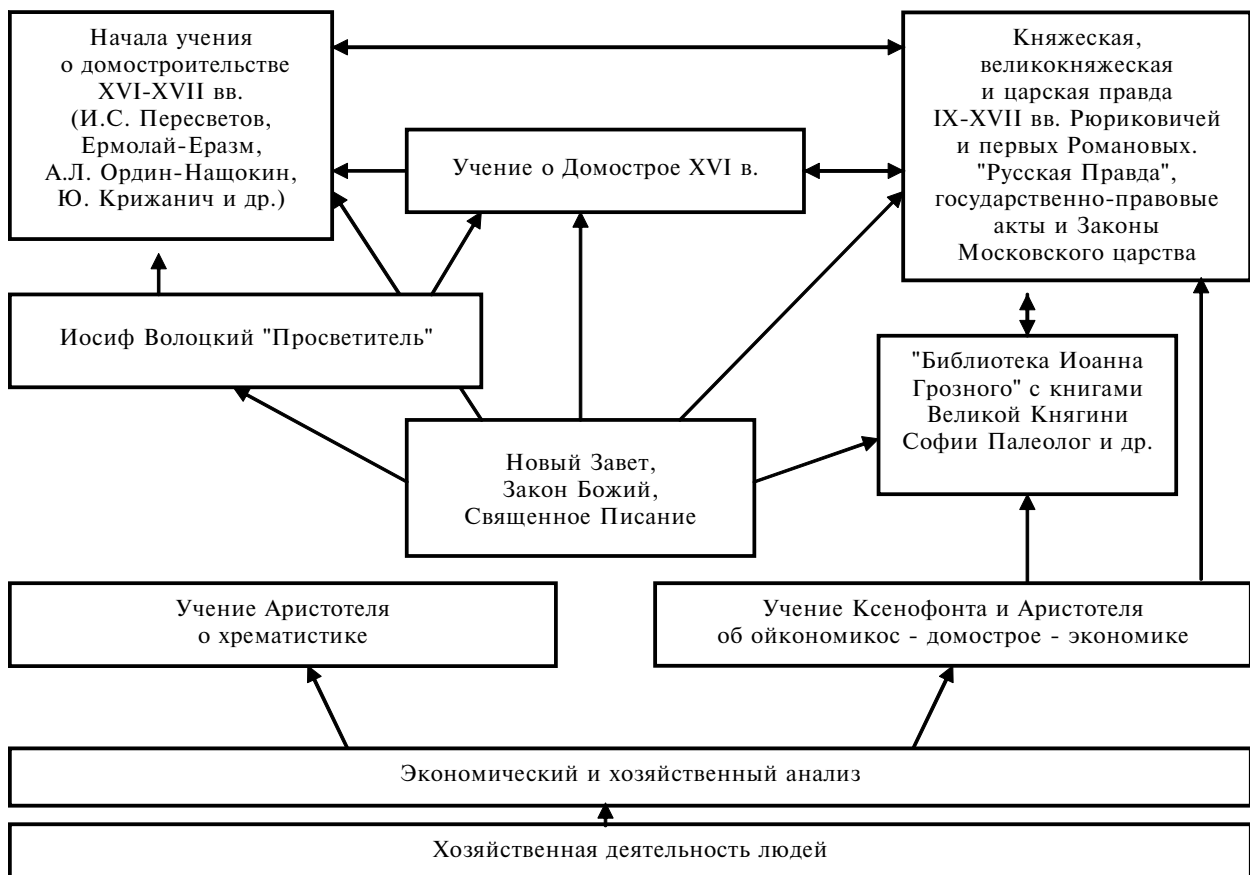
Начала учения о домостроительстве XVI-XVII вв. (И.С. Пересветов, Ермолай-Еразм, А.Л. Ордин-Нащокин, Ю. Крижанич и др.)

Княжеская, великокняжеская и царская правда IX-XVII вв. Рюриковичей и первых Романовых. "Русская Правда", государственно-правовые акты и Законы Московского царства

Учение о Домострое XVI в.

Иосиф Волоцкий "Просветитель"

"Библиотека Иоанна Грозного" с книгами Великой Княгини Софии Палеолог и др.

Новый Завет, Закон Божий, Священное Писание

Учение Аристотеля о хрематистике

Учение Ксенофонта и Аристотеля об ойкономикос - домострое - экономике

Экономический и хозяйственный анализ

Хозяйственная деятельность людей